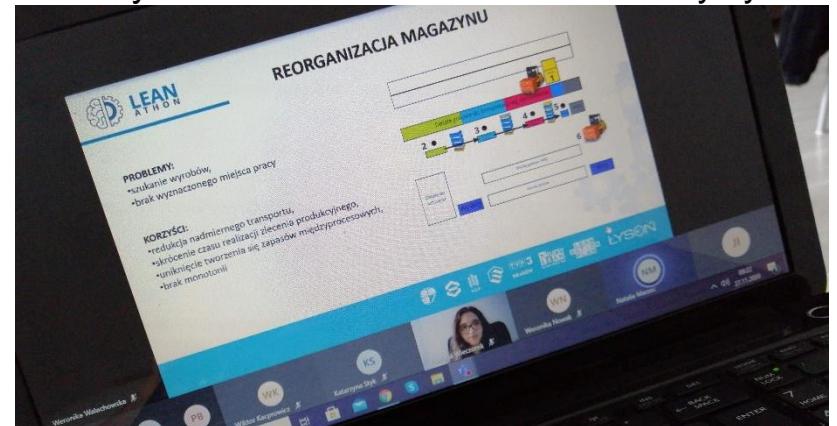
REORGANIZACJA MAGAZYNU

LEAN ATHON

PROBLEMY:
•szukanie wyrobów,
•brak wyznaczonego miejsca pracy

KORZYŚCI:
•redukcja nadmiernego transportu,
•skrócenie czasu realizacji zlecenia produkcyjnego,
•uniknięcie tworzenia się zapasów międzyprocesowych,
•brak monotonii

1
2
3
4
5
6

ŁYSOŃ

WN
Weronika Nowak

NM
Natalia Mazur

KS
Katarzyna Styk

WK
Wiktor Kacprowicz

PB

Weronika Walachowska

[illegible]

BACK SPACE
ENTER
HOME
7